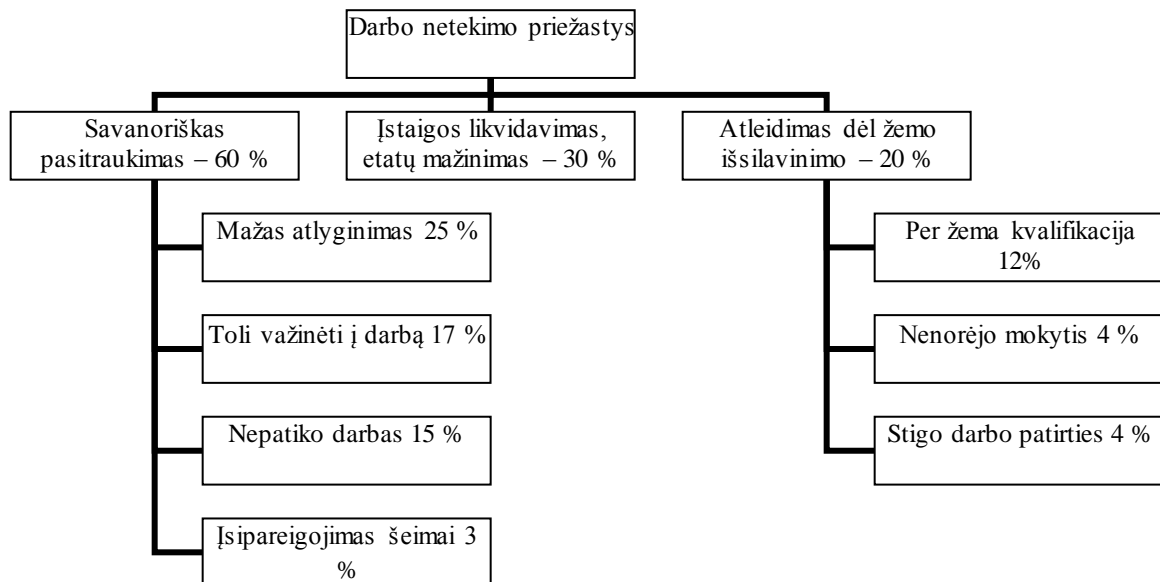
Darbo netekimo priežastys

Savanoriškas pasitraukimas – 60 %

Įstaigos likvidavimas, etatų mažinimas – 30 %

Atleidimas dėl žemo išsilavinimo – 20 %

Mažas atlyginimas 25 %

Toli važinėti į darbą 17 %

Nepatiko darbas 15 %

Įsipareigojimas šeimai 3 %

Per žema kvalifikacija 12%

Nenorėjo mokytis 4 %

Stigo darbo patirties 4 %